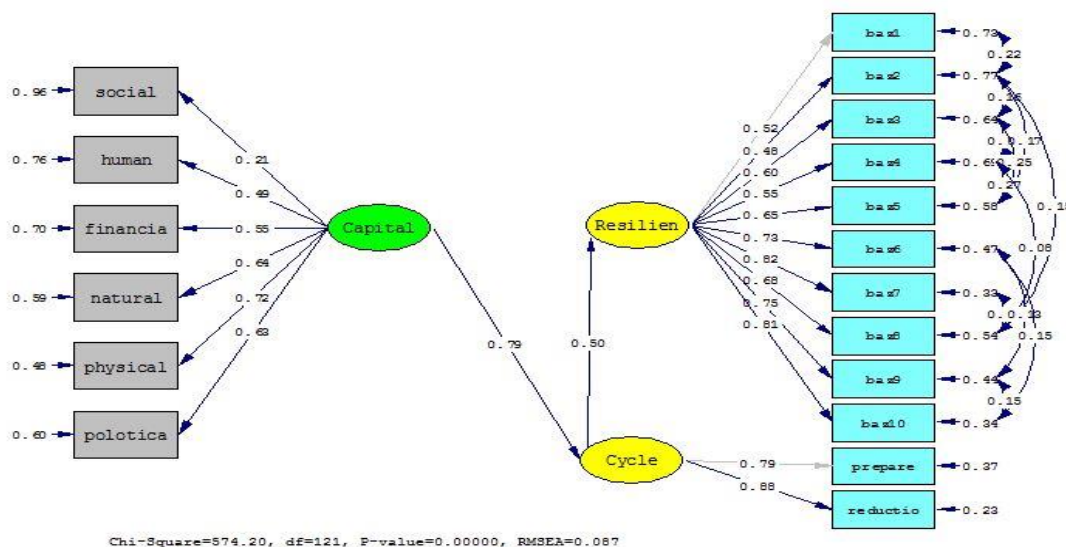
0.96 social
0.76 human
0.70 financia
0.59 natural
0.48 physical
0.60 polotica

0.21
0.49
0.55
0.64
0.72
0.63

Capital

0.79

Cycle

0.50

Resilien

0.52
0.48
0.60
0.55
0.65
0.73
0.82
0.68
0.75
0.81

bas1 0.73
bas2 0.77
bas3 0.64
bas4 0.69
bas5 0.58
bas6 0.47
bas7 0.33
bas8 0.54
bas9 0.44
bas10 0.34

0.22
0.16
0.17
0.25
0.27
0.18
0.08
0.13
0.15
0.15

0.79 prepare 0.37
0.88 reductio 0.23

Chi-Square=574.20, df=121, P-value=0.00000, RMSEA=0.087